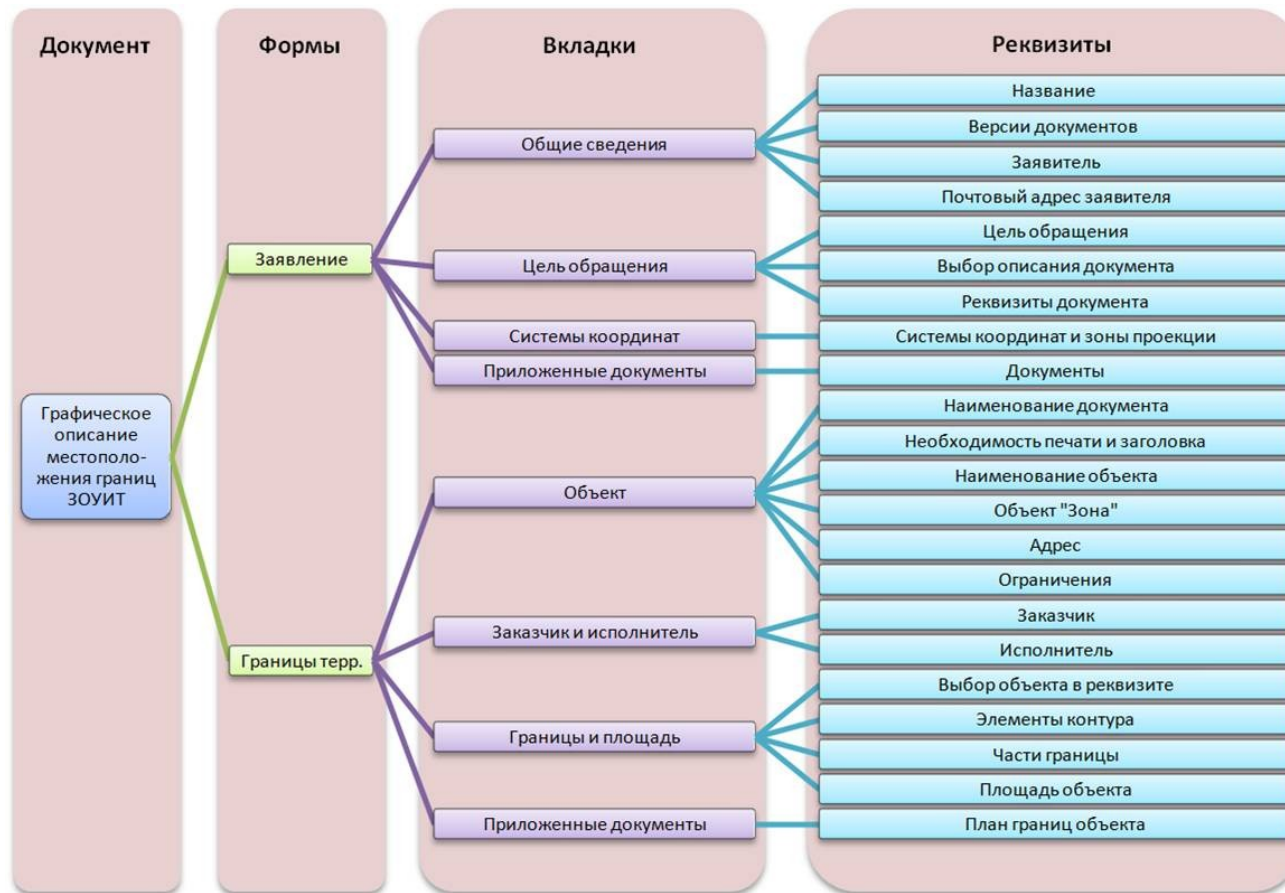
Документ

Формы

Вкладки

Реквизиты

Графическое описание местоположения границ ЗОУИТ

Заявление

Границы терр.

Общие сведения

Цель обращения

Системы координат

Приложенные документы

Объект

Заказчик и исполнитель

Границы и площадь

Приложенные документы

Название

Версии документов

Заявитель

Почтовый адрес заявителя

Цель обращения

Выбор описания документа

Реквизиты документа

Системы координат и зоны проекции

Документы

Наименование документа

Необходимость печати и заголовка

Наименование объекта

Объект "Зона"

Адрес

Ограничения

Заказчик

Исполнитель

Выбор объекта в реквизите

Элементы контура

Части границы

Площадь объекта

План границ объекта